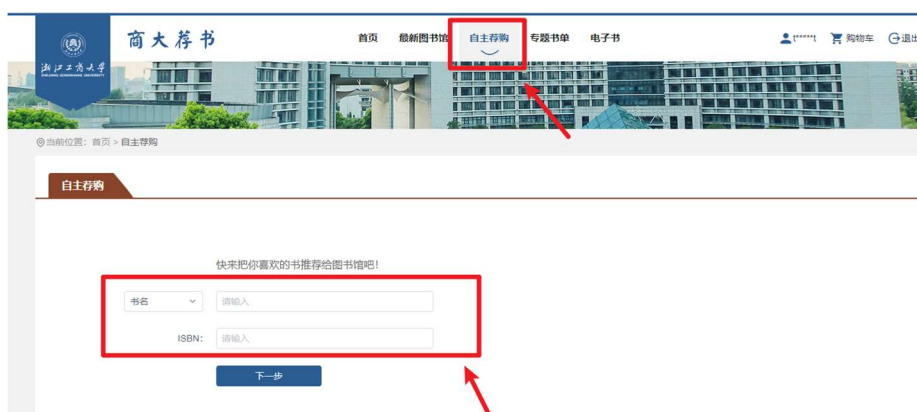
浙江工商大学
ZHEJIANG GONGSHANG UNIVERSITY

商大荐书

首页 最新图书馆 自主荐购 专题书单 电子书

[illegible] 购物车 退出

当前位置：首页 > 自主荐购

自主荐购

快来把你喜欢的书推荐给图书馆吧！

书名 请输入

ISBN: 请输入

下一步